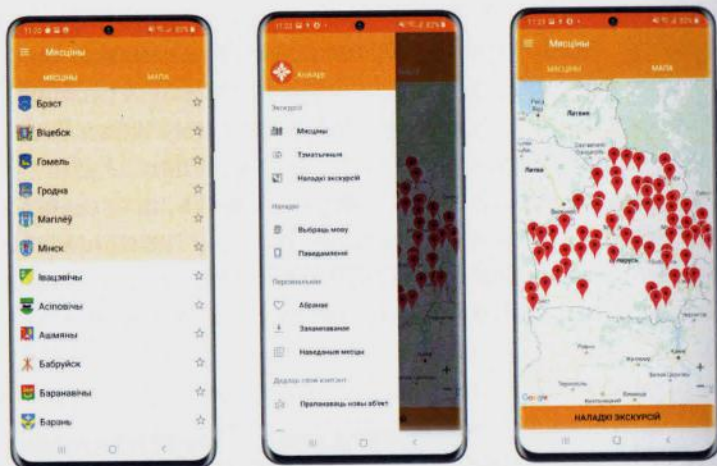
Мясціны

МЯСЦІНЫ МАПА

Брэст
Віцебск
Гомель
Гродна
Магілёў
Мінск
Івацэвічы
Асіповічы
Ашмяны
Бабруйск
Баранавічы
Барань

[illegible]

Экскурсіі
Мясціны
Тэматычныя
Налады экскурсій
Налады
Выбраць мову
Паведамленні
Персанальнае
Абранае
Захаванае
Наведаныя мясціны
Дадаць свой кантэнт
Прапанаваць новы аб'ект

Мясціны

МЯСЦІНЫ МАПА

Латвия
Литва
Беларусь
Google

НАЛАДЗІЦЬ ЭКСКУРСІЮ